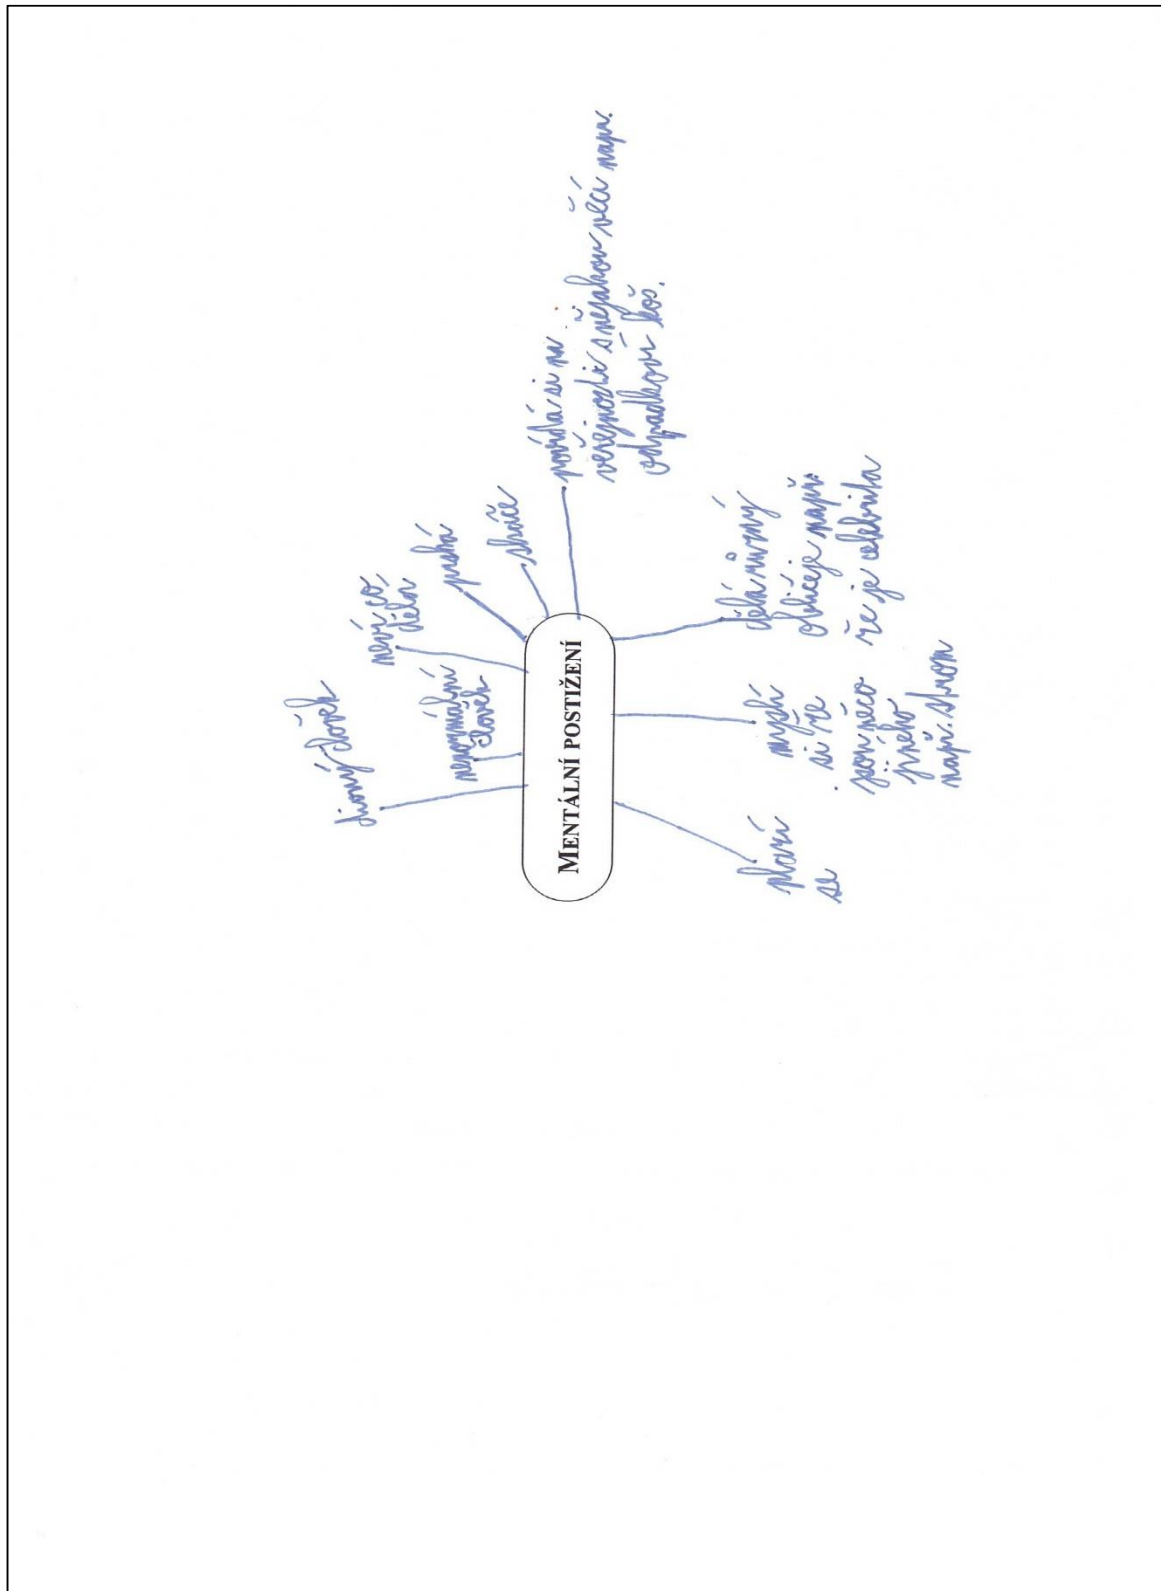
MENTÁLNÍ POSTIŽENÍ

jiný člověk

nenormální člověk

neví co dělá

pluje

skáče

povídá si na veřejnosti s nějakou věcí např. odpadkovým košem.

dělá různý obličeje např. že je celebrita

myslí si že jsou něco jiného např. strom

blázní se